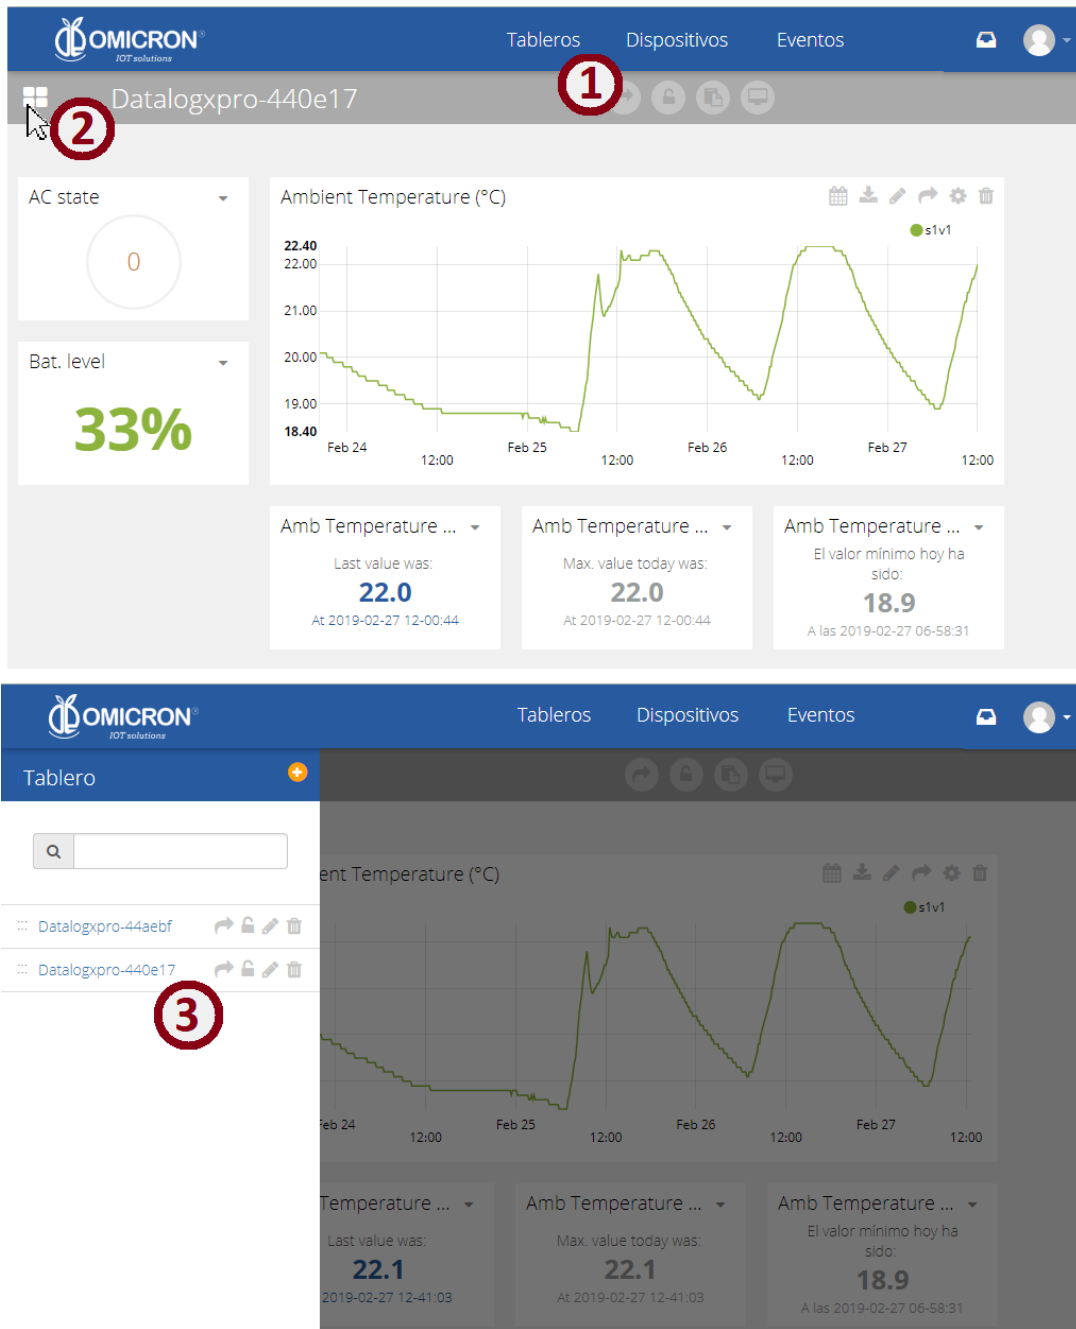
OMICRON®
IOT solutions

Tableros Dispositivos Eventos

1

2

Datalogxpro-440e17

AC state

0

Bat. level

33%

Ambient Temperature (°C)

s1v1

22.40
22.00
21.00
20.00
19.00
18.40

Feb 24 12:00 Feb 25 12:00 Feb 26 12:00 Feb 27 12:00

Amb Temperature ...
Last value was:
22.0
At 2019-02-27 12-00:44

Amb Temperature ...
Max. value today was:
22.0
At 2019-02-27 12-00:44

Amb Temperature ...
El valor mínimo hoy ha sido:
18.9
A las 2019-02-27 06-58:31

OMICRON®
IOT solutions

Tableros Dispositivos Eventos

Tablero

Datalogxpro-44aebf

Datalogxpro-440e17

3

ent Temperature (°C)

s1v1

eb 24 12:00 Feb 25 12:00 Feb 26 12:00 Feb 27 12:00

Temperature ...
Last value was:
22.1
2019-02-27 12-41:03

Amb Temperature ...
Max. value today was:
22.1
At 2019-02-27 12-41:03

Amb Temperature ...
El valor mínimo hoy ha sido:
18.9
A las 2019-02-27 06-58:31